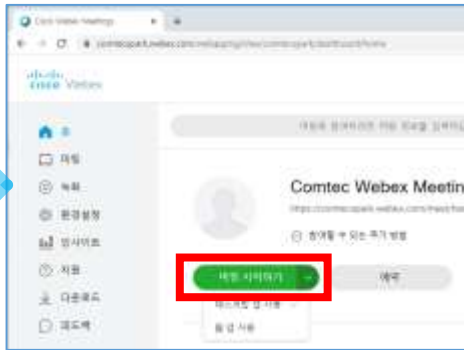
Cisco Webex Meetings
comtecspark.webex.com/webappng/sites/comtecspark/dashboard/home
cisco Webex
홈
미팅
녹화
환경설정
인사이트
지원
다운로드
피드백
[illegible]
Comtec Webex Meetin
https://comtecspark.webex.com/meet/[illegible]
참여할 수 있는 추가 방법
미팅 시작하기
예약
데스크탑 앱 사용
웹 앱 사용